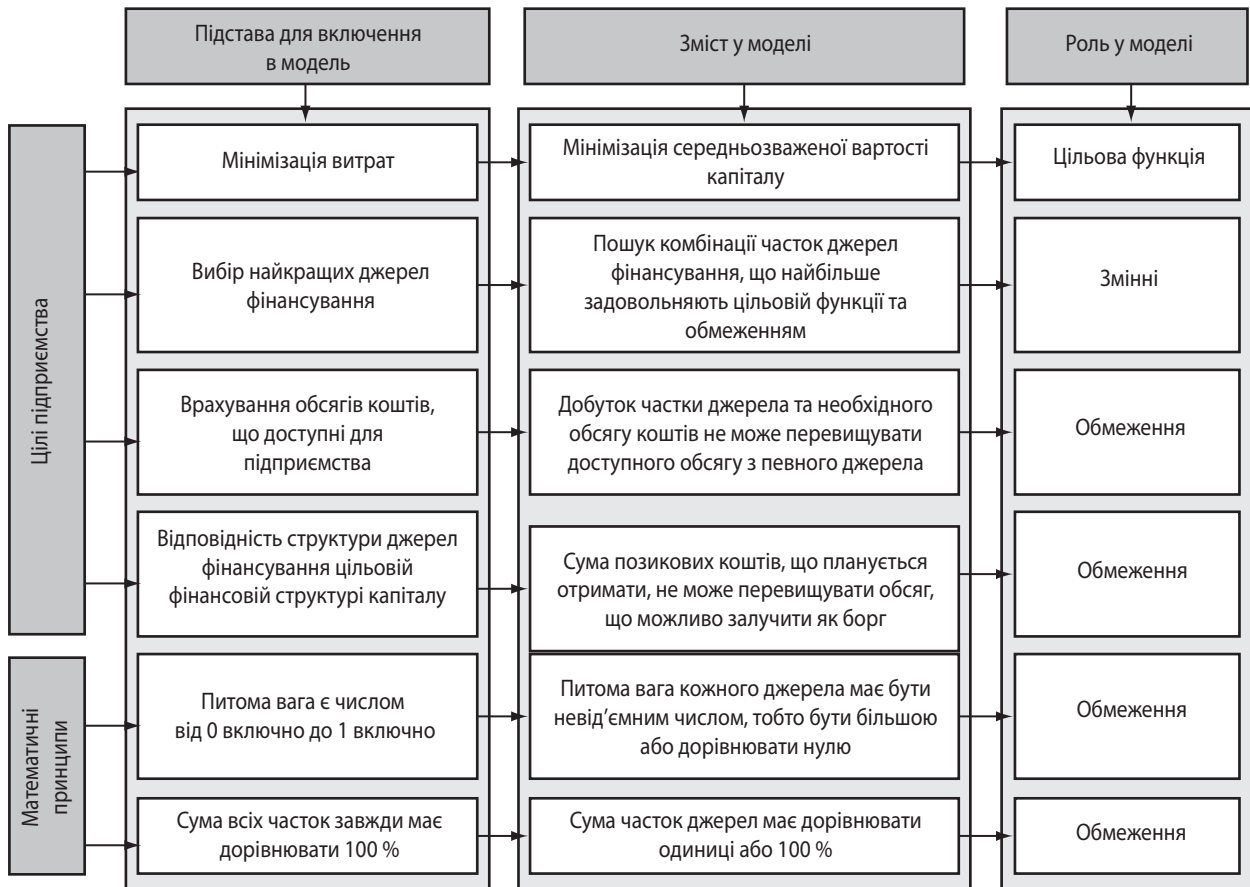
Підстава для включення в модель

Зміст у моделі

Роль у моделі

Цілі підприємства

Мінімізація витрат

Мінімізація середньозваженої вартості капіталу

Цільова функція

Вибір найкращих джерел фінансування

Пошук комбінації часток джерел фінансування, що найбільше задовольняють цільовій функції та обмеженням

Змінні

Врахування обсягів коштів, що доступні для підприємства

Добуток частки джерела та необхідного обсягу коштів не може перевищувати доступного обсягу з певного джерела

Обмеження

Відповідність структури джерел фінансування цільовій фінансовій структурі капіталу

Сума позикових коштів, що планується отримати, не може перевищувати обсяг, що можливо залучити як борг

Обмеження

Математичні принципи

Питома вага є числом від 0 включно до 1 включно

Питома вага кожного джерела має бути невід'ємним числом, тобто бути більшою або дорівнювати нулю

Обмеження

Сума всіх часток завжди має дорівнювати 100 %

Сума часток джерел має дорівнювати одиниці або 100 %

Обмеження